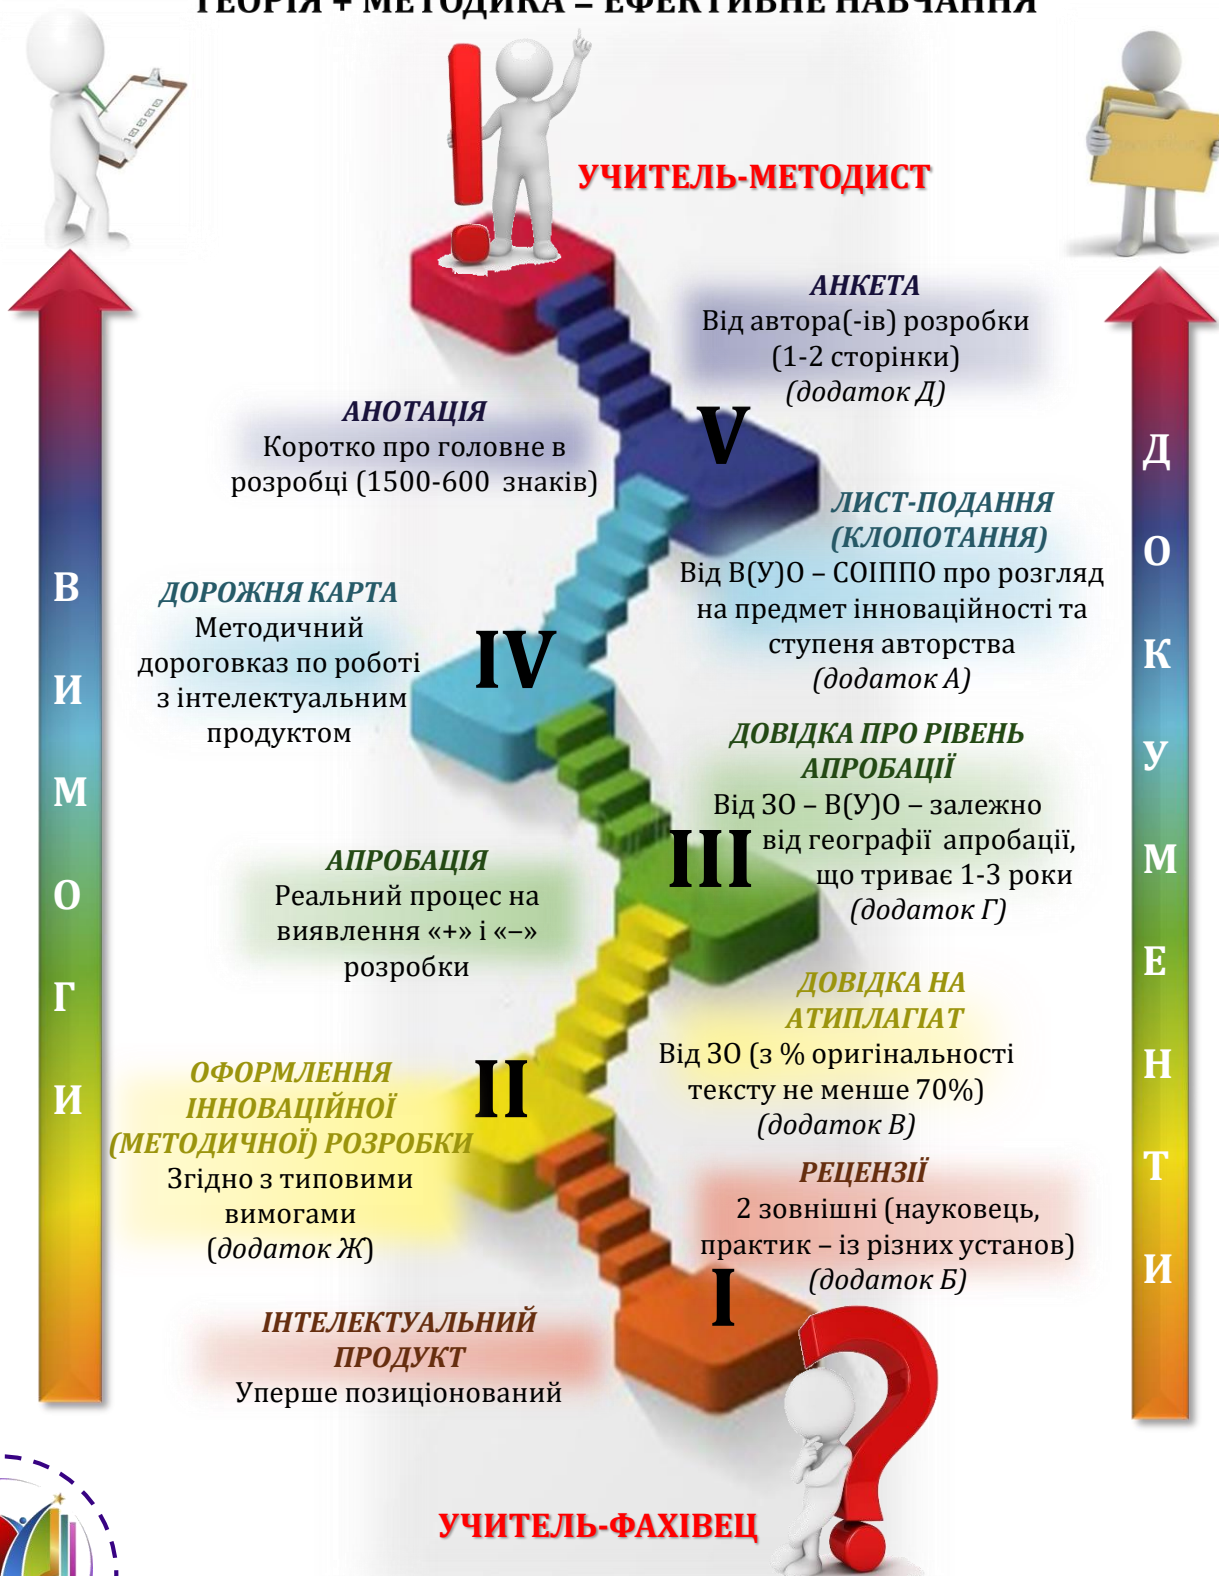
ТЕОРІЯ + МЕТОДИКА = ЕФЕКТИВНЕ НАВЧАННЯ

УЧИТЕЛЬ-МЕТОДИСТ

АНКЕТА
Від автора(-ів) розробки (1-2 сторінки) *(додаток Д)*

V

АНОТАЦІЯ
Коротко про головне в розробці (1500-600 знаків)

ЛИСТ-ПОДАННЯ (КЛОПОТАННЯ)
Від В(У)О – СОІППО про розгляд на предмет інноваційності та ступеня авторства *(додаток А)*

ДОРОЖНЯ КАРТА
Методичний дороговказ по роботі з інтелектуальним продуктом

IV

ДОВІДКА ПРО РІВЕНЬ АПРОБАЦІЇ
Від ЗО – В(У)О – залежно від географії апробації, що триває 1-3 роки *(додаток Г)*

III

АПРОБАЦІЯ
Реальний процес на виявлення «+» і «–» розробки

ДОВІДКА НА АТИПЛАГІАТ
Від ЗО (з % оригінальності тексту не менше 70%) *(додаток В)*

II

ОФОРМЛЕННЯ ІННОВАЦІЙНОЇ (МЕТОДИЧНОЇ) РОЗРОБКИ
Згідно з типовими вимогами (*додаток Ж*)

РЕЦЕНЗІЇ
2 зовнішні (науковець, практик – із різних установ) *(додаток Б)*

I

ІНТЕЛЕКТУАЛЬНИЙ ПРОДУКТ
Уперше позиціонований

УЧИТЕЛЬ-ФАХІВЕЦ

В И М О Г И

Д О К У М Е Н Т И